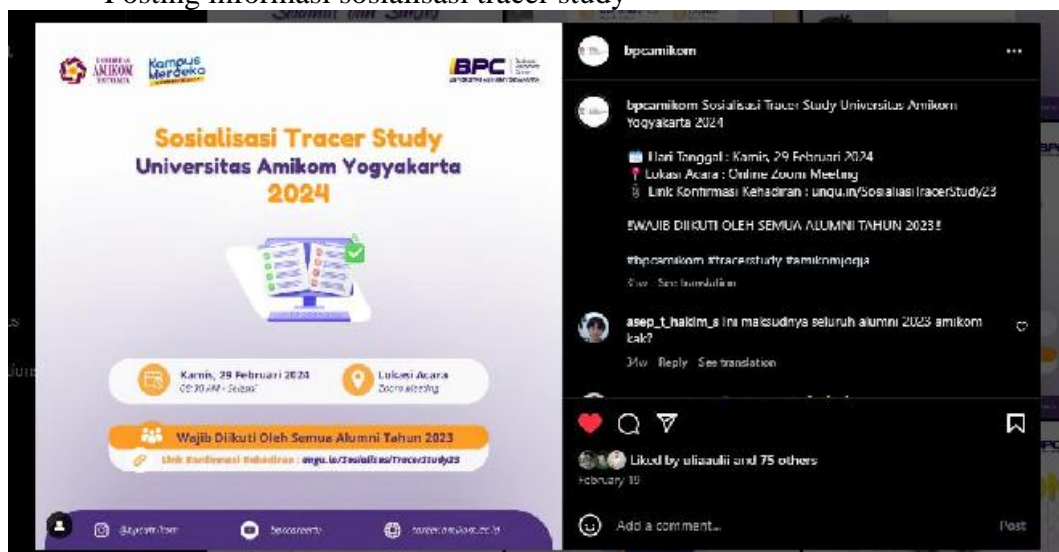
Posting informasi sosialisasi tracer study

UNIVERSITAS AMIKOM YOGYAKARTA Kampus Merdeka

BPC

Sosialisasi Tracer Study
Universitas Amikom Yogyakarta
2024

Kamis, 29 Februari 2024
09:30 AM - Selesai

Lokasi Acara
Zoom Meeting

Wajib Diikuti Oleh Semua Alumni Tahun 2023

Link Konfirmasi Kehadiran : ungu.in/SosialisasiTracerStudy23

@bpcamikom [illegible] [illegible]

bpcamikom

bpcamikom Sosialisasi Tracer Study Universitas Amikom Yogyakarta 2024

Hari Tanggal : Kamis, 29 Februari 2024
Lokasi Acara : Online Zoom Meeting
Link Konfirmasi Kehadiran : ungu.in/SosialisasiTracerStudy23

‼WAJIB DIIKUTI OLEH SEMUA ALUMNI TAHUN 2023‼

#bpcamikom #tracerstudy #amikomjogja

3w See translation

asep_t_hakim_s ini maksudnya seluruh alumni 2023 amikom kak?

3w Reply See translation

Liked by uliaaulii and 75 others
February 19

Add a comment...
Post